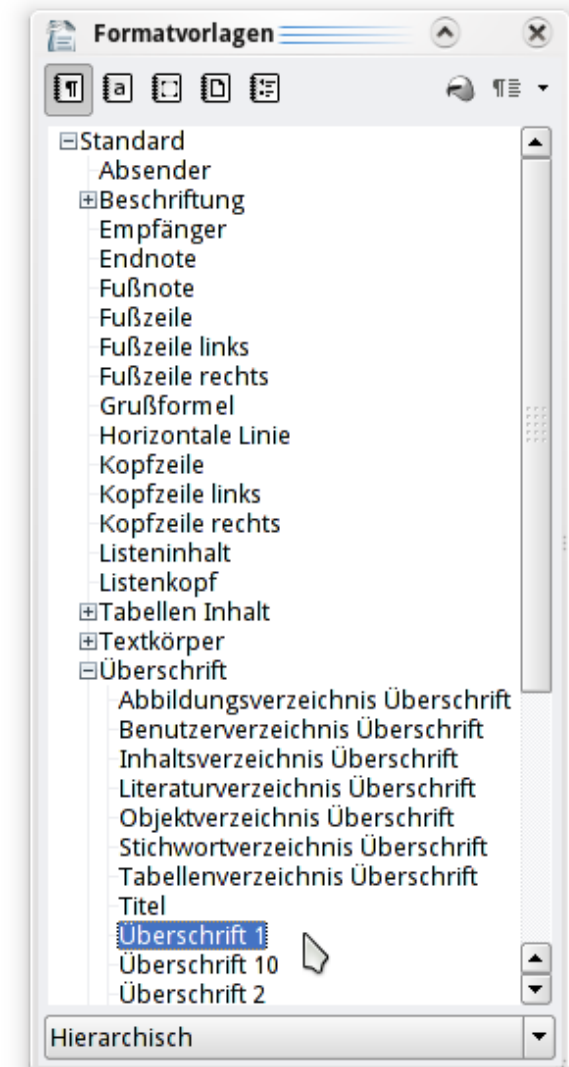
Formatvorlagen

Standard
Absender
Beschriftung
Empfänger
Endnote
Fußnote
Fußzeile
Fußzeile links
Fußzeile rechts
Grußformel
Horizontale Linie
Kopfzeile
Kopfzeile links
Kopfzeile rechts
Listeninhalt
Listenkopf
Tabellen Inhalt
Textkörper
Überschrift
Abbildungsverzeichnis Überschrift
Benutzerverzeichnis Überschrift
Inhaltsverzeichnis Überschrift
Literaturverzeichnis Überschrift
Objektverzeichnis Überschrift
Stichwortverzeichnis Überschrift
Tabellenverzeichnis Überschrift
Titel
Überschrift 1
Überschrift 10
Überschrift 2

Hierarchisch